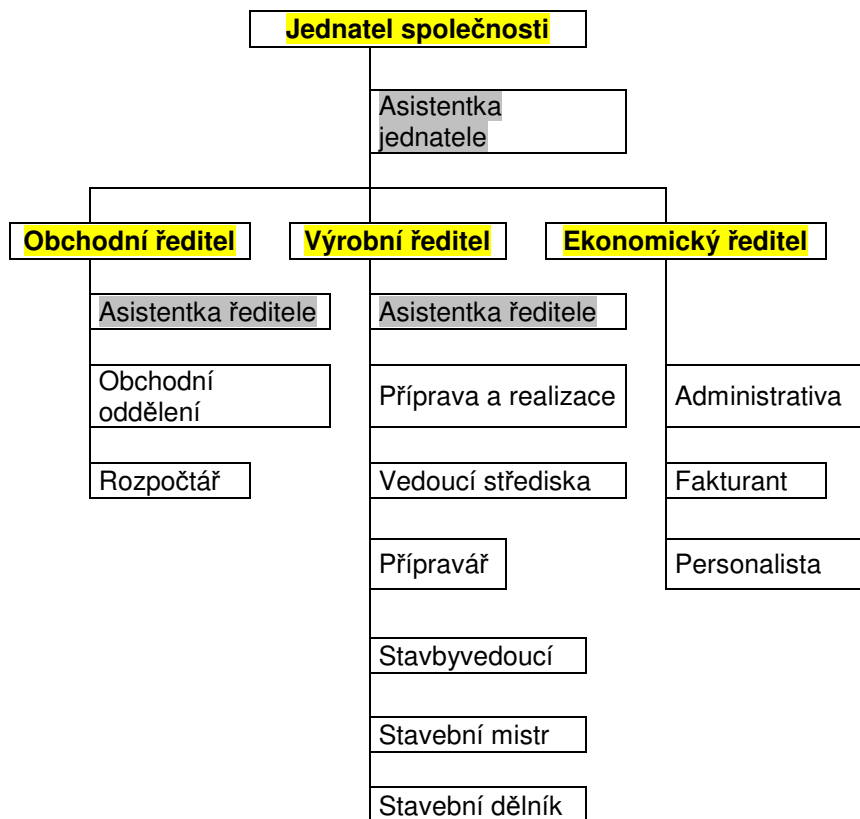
Jednatel společnosti

Asistentka jednatele

Obchodní ředitel

Výrobní ředitel

Ekonomický ředitel

Asistentka ředitele

Obchodní oddělení

Rozpočtář

Asistentka ředitele

Příprava a realizace

Vedoucí střediska

Přípravář

Stavbyvedoucí

Stavební mistr

Stavební dělník

Administrativa

Fakturant

Personalista